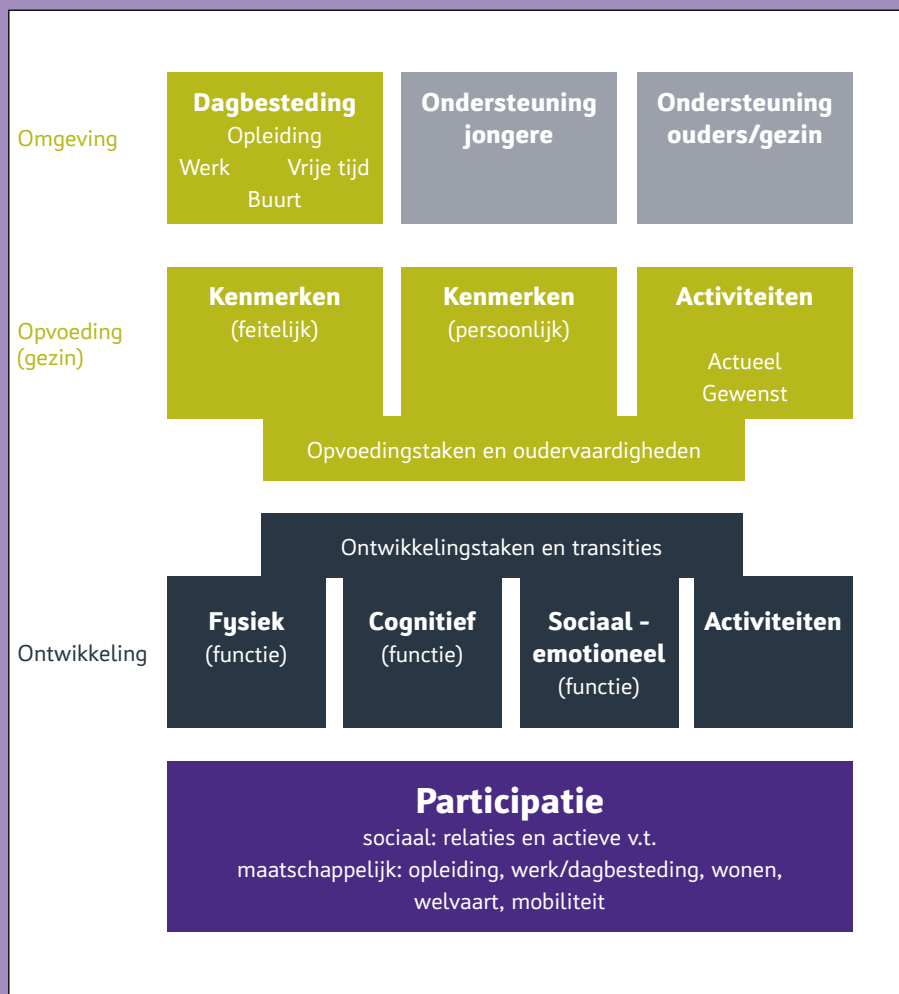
Omgeving

Dagbesteding
Opleiding
Werk Vrije tijd
Buurt

Ondersteuning jongere

Ondersteuning ouders/gezin

Opvoeding (gezin)

Kenmerken
(feitelijk)

Kenmerken
(persoonlijk)

Activiteiten
Actueel
Gewenst

Opvoedingstaken en oudervaardigheden

Ontwikkelingstaken en transities

Ontwikkeling

Fysiek
(functie)

Cognitief
(functie)

Sociaal - emotioneel
(functie)

Activiteiten

Participatie
sociaal: relaties en actieve v.t.
maatschappelijk: opleiding, werk/dagbesteding, wonen, welvaart, mobiliteit